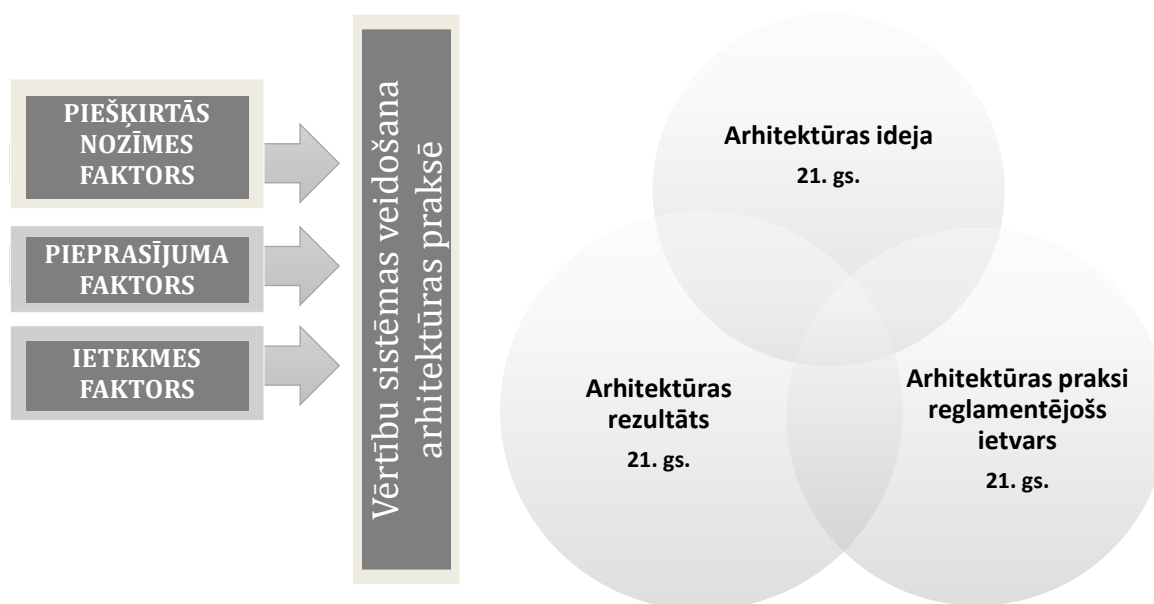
PIEŠĶIRTĀS NOZĪMES FAKTORS

PIEPRASĪJUMA FAKTORS

IETEKMES FAKTORS

Vērtību sistēmas veidošana arhitektūras praksē

Arhitektūras ideja
21. gs.

Arhitektūras rezultāts
21. gs.

Arhitektūras praksi reglamentējošs ietvars
21. gs.